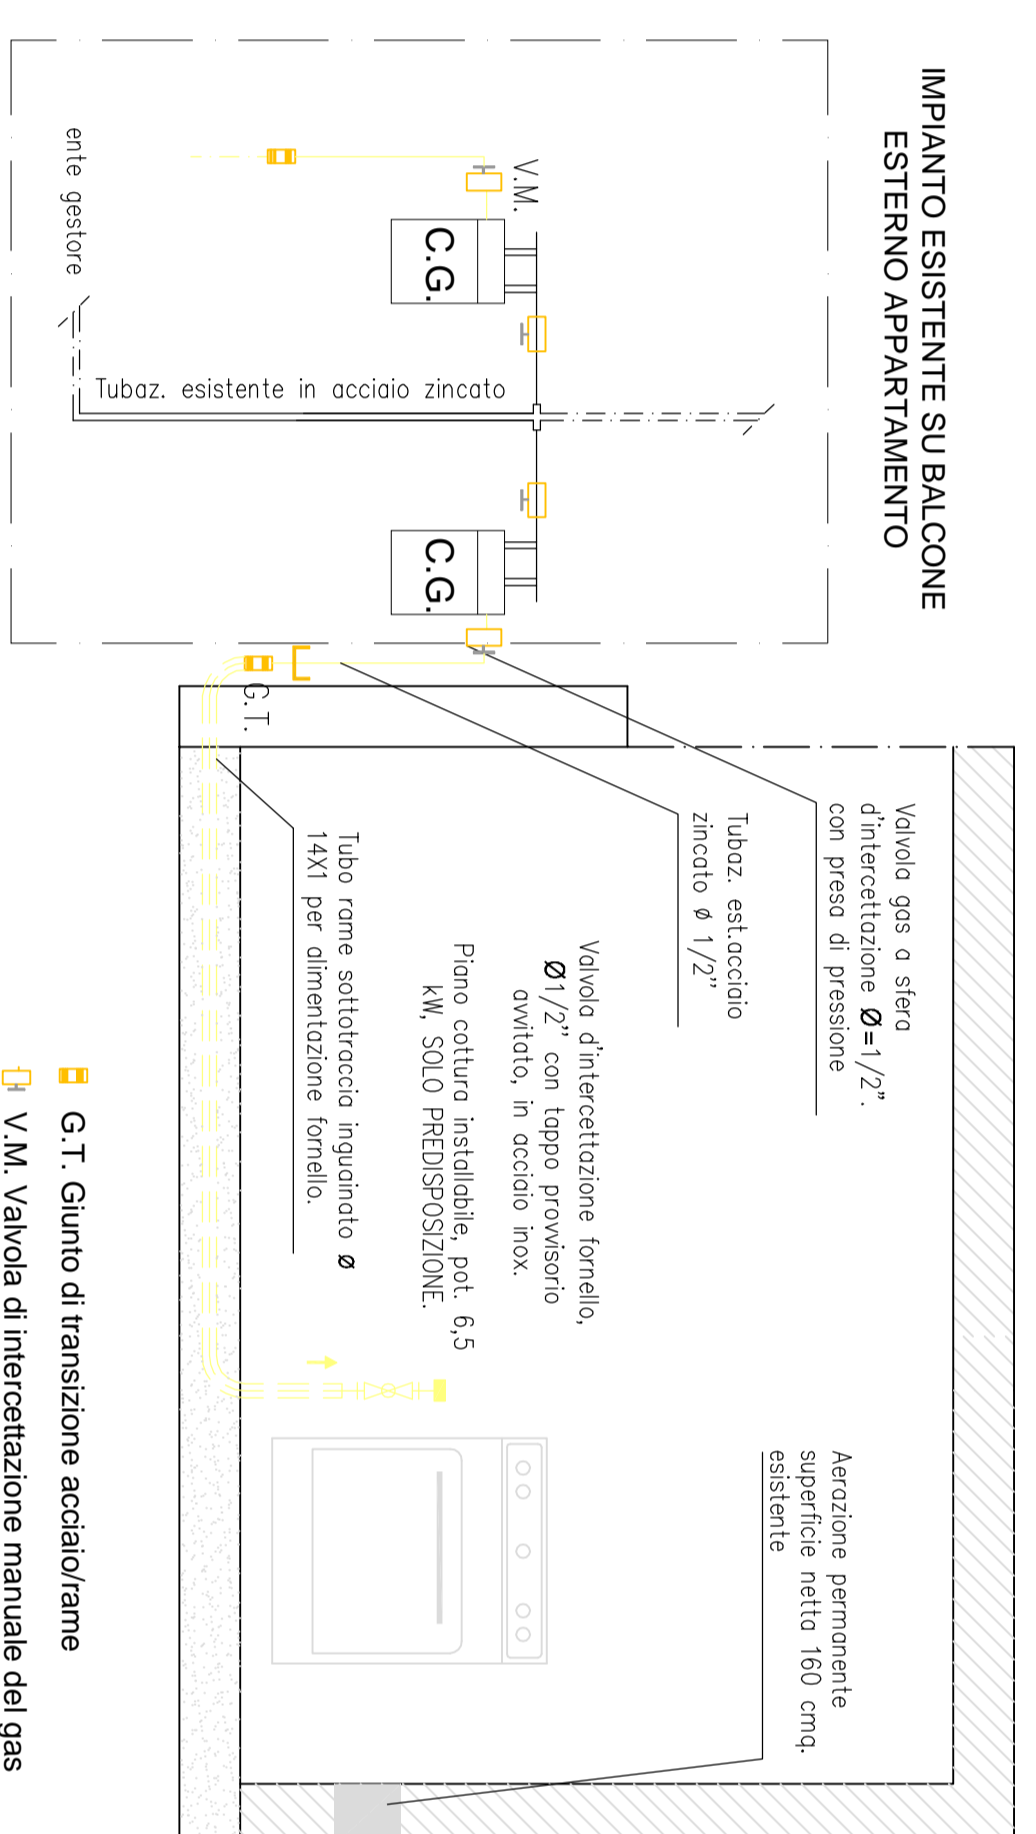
IMPIANTO ESISTENTE SU BALCONE ESTERNO APPARTAMENTO

V.M.

C.G.

C.G.

ente gestore

Tubaz. esistente in acciaio zincato

G.T.

Valvola gas a sfera d'intercettazione Ø=1/2". con presa di pressione

Tubaz. est.acciaio zincato ø 1/2"

Valvola d'intercettazione fornello, Ø1/2" con tappo provvisorio avvitato, in acciaio inox.

Piano cottura installabile, pot. 6,5 kW, SOLO PREDISPOSIZIONE.

Tubo rame sottotraccia inguainato ø 14X1 per alimentazione fornello.

Aerazione permanente superficie netta 160 cmq. esistente

G.T. Giunto di transizione acciaio/rame

V.M. Valvola di intercettazione manuale del gas